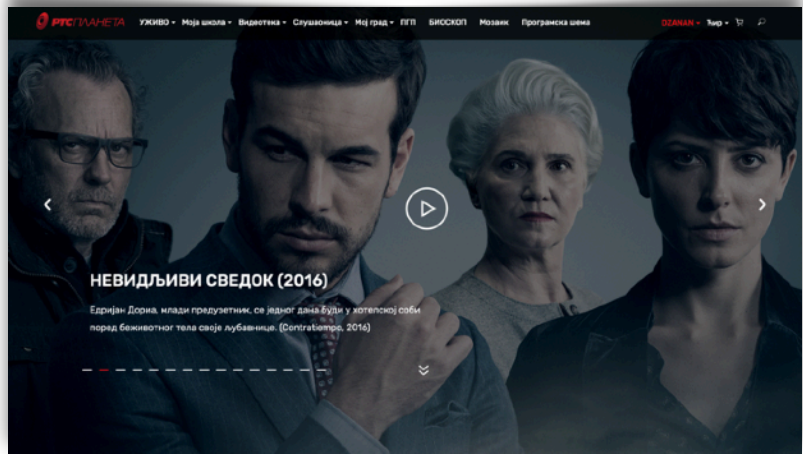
РТС ПЛАНЕТА УЖИВО ▾ Моја школа ▾ Видеотека ▾ Слушаоница ▾ Мој град ▾ ПГП БИСКОП Мозаик Програмска шема DZANAN ▾ Ћир ▾

НЕВИДЉИВИ СВЕДОК (2016)

Едријан Дориа, млади предузетник, се једног дана буди у хотелској соби поред беживотног тела своје љубавнице. (Contratiempo, 2016)